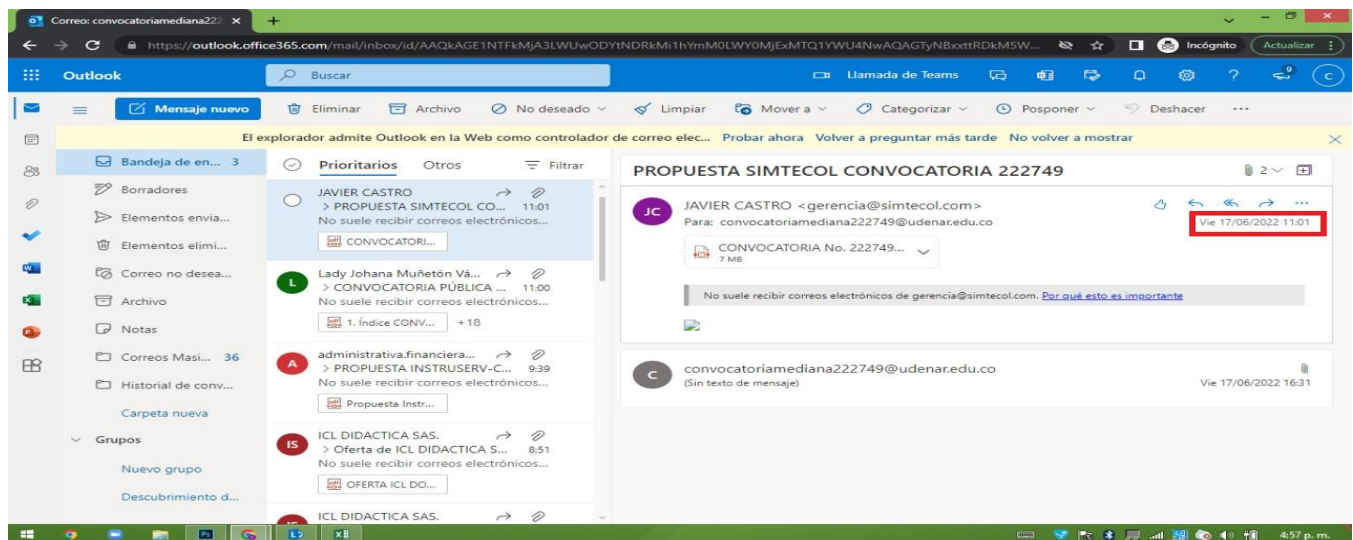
Correo: convocatoriamediana222 ×

https://outlook.office365.com/mail/inbox/id/AAQkAGE1NTFkMjA3LWUwODYtNDRkMi1hYmM0LWY0MjExMTQ1YWU4NwAQAGTyNBxxttRDkM5W...

Incógnito

Actualizar

Outlook

Buscar

Llamada de Teams

C

Mensaje nuevo

Eliminar

Archivo

No deseado

Limpiar

Mover a

Categorizar

Posponer

Deshacer

...

El explorador admite Outlook en la Web como controlador de correo elec... Probar ahora Volver a preguntar más tarde No volver a mostrar

Bandeja de en... 3

Borradores

Elementos envia...

Elementos elimi...

Correo no desea...

Archivo

Notas

Correos Masi... 36

Historial de conv...

Carpeta nueva

Grupos

Nuevo grupo

Descubrimiento d...

Prioritarios

Otros

Filtrar

JAVIER CASTRO
> PROPUESTA SIMTECOL CO... 11:01
No suele recibir correos electrónicos...
CONVOCATORI...

Lady Johana Muñetón Vá...
> CONVOCATORIA PÚBLICA ... 11:00
No suele recibir correos electrónicos...
1. Índice CONV... +18

administrativa.financiera...
> PROPUESTA INSTRUSERV-C... 9:39
No suele recibir correos electrónicos...
Propuesta Instr...

ICL DIDACTICA SAS.
> Oferta de ICL DIDACTICA S... 8:51
No suele recibir correos electrónicos...
OFERTA ICL DO...

ICL DIDACTICA SAS.

PROPUESTA SIMTECOL CONVOCATORIA 222749

2

JC

JAVIER CASTRO <gerencia@simtecol.com>
Para: convocatoriamediana222749@udenar.edu.co

Vie 17/06/2022 11:01

CONVOCATORIA No. 222749...
7 MB

No suele recibir correos electrónicos de gerencia@simtecol.com. Por qué esto es importante

C

convocatoriamediana222749@udenar.edu.co
(Sin texto de mensaje)

Vie 17/06/2022 16:31

4:57 p. m.